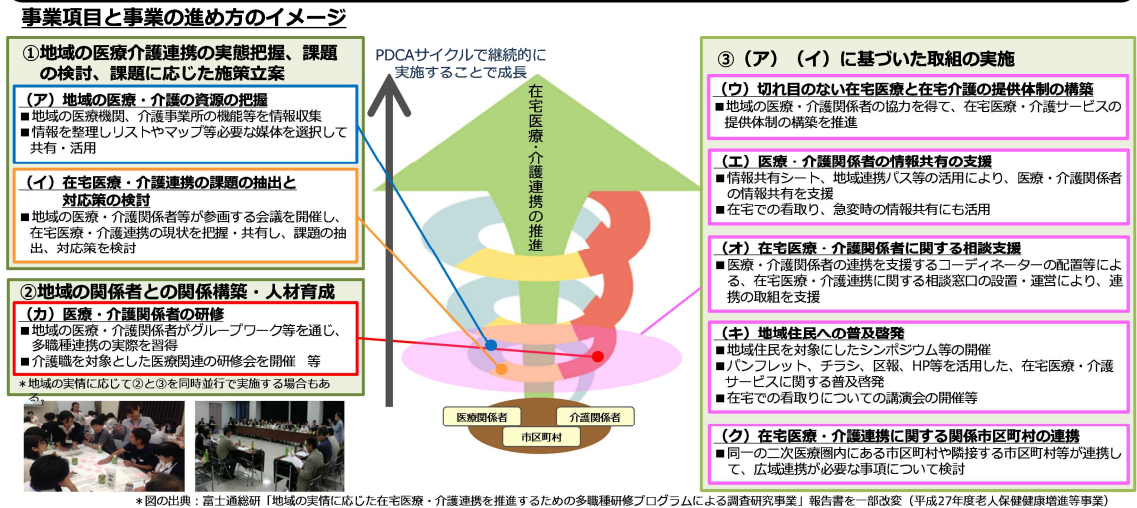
事業項目と事業の進め方のイメージ

①地域の医療介護連携の実態把握、課題の検討、課題に応じた施策立案

（ア）地域の医療・介護の資源の把握
■地域の医療機関、介護事業所の機能等を情報収集
■情報を整理しリストやマップ等必要な媒体を選択して共有・活用

（イ）在宅医療・介護連携の課題の抽出と対応策の検討
■地域の医療・介護関係者等が参画する会議を開催し、在宅医療・介護連携の現状を把握・共有し、課題の抽出、対応策を検討

②地域の関係者との関係構築・人材育成

（カ）医療・介護関係者の研修
■地域の医療・介護関係者がグループワーク等を通じ、多職種連携の実際を習得
■介護職を対象とした医療関連の研修会を開催　等

＊地域の実情に応じて②と③を同時並行で実施する場合もある。

PDCAサイクルで継続的に実施することで成長

在宅医療・介護連携の推進

医療関係者
介護関係者
市区町村

③（ア）（イ）に基づいた取組の実施

（ウ）切れ目のない在宅医療と在宅介護の提供体制の構築
■地域の医療・介護関係者の協力を得て、在宅医療・介護サービスの提供体制の構築を推進

（エ）医療・介護関係者の情報共有の支援
■情報共有シート、地域連携パス等の活用により、医療・介護関係者の情報共有を支援
■在宅での看取り、急変時の情報共有にも活用

（オ）在宅医療・介護関係者に関する相談支援
■医療・介護関係者の連携を支援するコーディネーターの配置等による、在宅医療・介護連携に関する相談窓口の設置・運営により、連携の取組を支援

（キ）地域住民への普及啓発
■地域住民を対象にしたシンポジウム等の開催
■パンフレット、チラシ、区報、HP等を活用した、在宅医療・介護サービスに関する普及啓発
■在宅での看取りについての講演会の開催等

（ク）在宅医療・介護連携に関する関係市区町村の連携
■同一の二次医療圏内にある市区町村や隣接する市区町村等が連携して、広域連携が必要な事項について検討

＊図の出典：富士通総研「地域の実情に応じた在宅医療・介護連携を推進するための多職種研修プログラムによる調査研究事業」報告書を一部改変（平成27年度老人保健健康増進等事業）